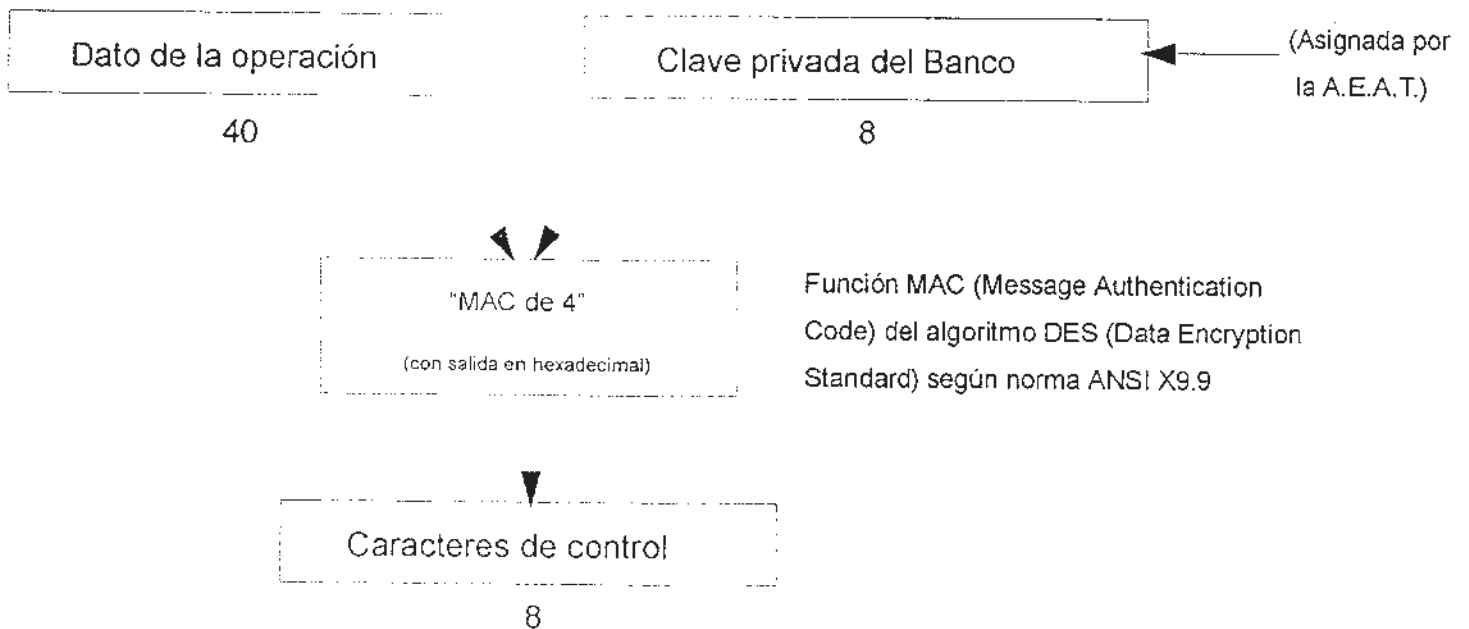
Dato de la operación

40

Clave privada del Banco

8

(Asignada por la A.E.A.T.)

"MAC de 4"

(con salida en hexadecimal)

Función MAC (Message Authentication Code) del algoritmo DES (Data Encryption Standard) según norma ANSI X9.9

Caracteres de control

8